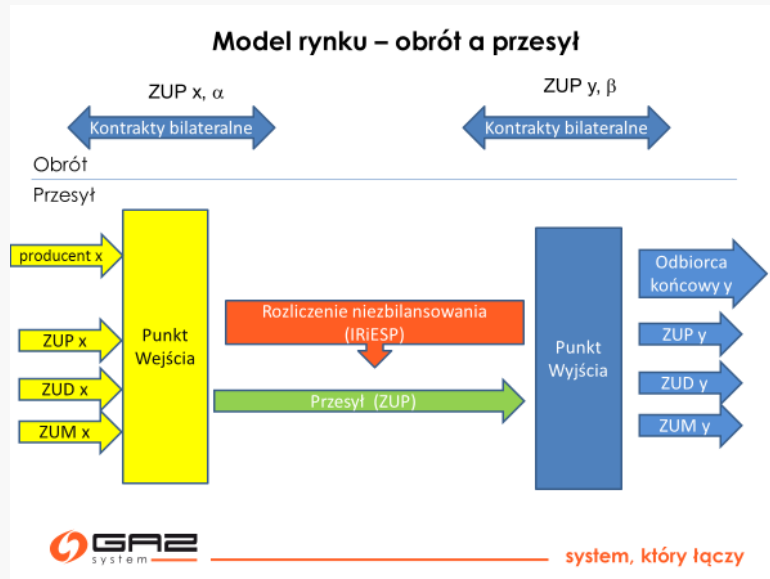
Model rynku – obrót a przesył

ZUP x, $\alpha$

ZUP y, $\beta$

Kontrakty bilateralne

Kontrakty bilateralne

Obrót

Przesył

producent x

ZUP x

ZUD x

ZUM x

Punkt Wejścia

Rozliczenie niezbilansowania (IRiESP)

Przesył (ZUP)

Punkt Wyjścia

Odbiorca końcowy y

ZUP y

ZUD y

ZUM y

GAZ system

system, który łączy